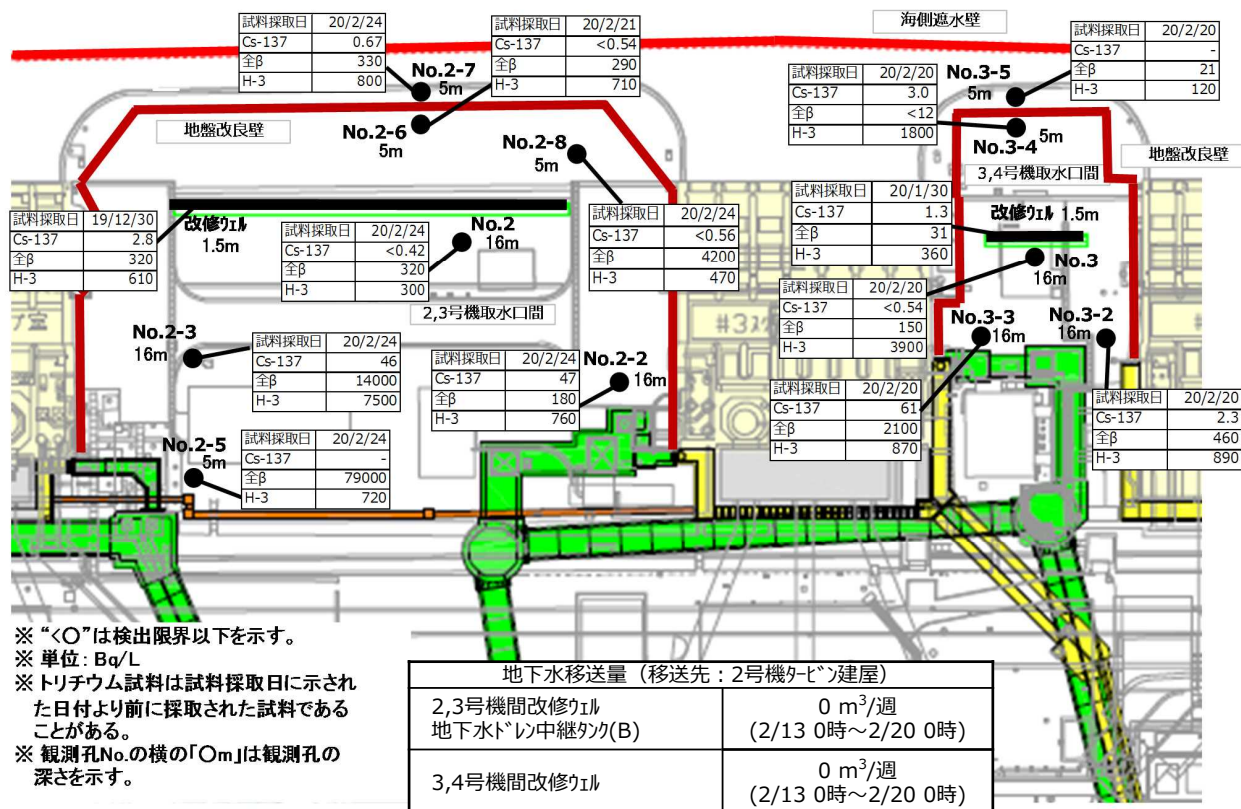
海側遮水壁

| 試料採取日 | 20/2/24 |
|---|---|
| Cs-137 | 0.67 |
| 全β | 330 |
| H-3 | 800 |

No.2-7
5m

| 試料採取日 | 20/2/21 |
|---|---|
| Cs-137 | <0.54 |
| 全β | 290 |
| H-3 | 710 |

| 試料採取日 | 20/2/20 |
|---|---|
| Cs-137 | - |
| 全β | 21 |
| H-3 | 120 |

No.3-5
5m

| 試料採取日 | 20/2/20 |
|---|---|
| Cs-137 | 3.0 |
| 全β | <12 |
| H-3 | 1800 |

No.3-4
5m

地盤改良壁

No.2-6
5m

No.2-8
5m

地盤改良壁

3,4号機取水口間

| 試料採取日 | 19/12/30 |
|---|---|
| Cs-137 | 2.8 |
| 全β | 320 |
| H-3 | 610 |

改修ｳｪﾙ
1.5m

| 試料採取日 | 20/2/24 |
|---|---|
| Cs-137 | <0.42 |
| 全β | 320 |
| H-3 | 300 |

No.2
16m

| 試料採取日 | 20/2/24 |
|---|---|
| Cs-137 | <0.56 |
| 全β | 4200 |
| H-3 | 470 |

| 試料採取日 | 20/1/30 |
|---|---|
| Cs-137 | 1.3 |
| 全β | 31 |
| H-3 | 360 |

改修ｳｪﾙ 1.5m

No.3
16m

| 試料採取日 | 20/2/20 |
|---|---|
| Cs-137 | <0.54 |
| 全β | 150 |
| H-3 | 3900 |

2,3号機取水口間

No.2-3
16m

| 試料採取日 | 20/2/24 |
|---|---|
| Cs-137 | 46 |
| 全β | 14000 |
| H-3 | 7500 |

| 試料採取日 | 20/2/24 |
|---|---|
| Cs-137 | 47 |
| 全β | 180 |
| H-3 | 760 |

No.2-2
16m

No.3-3
16m

No.3-2
16m

| 試料採取日 | 20/2/20 |
|---|---|
| Cs-137 | 61 |
| 全β | 2100 |
| H-3 | 870 |

| 試料採取日 | 20/2/20 |
|---|---|
| Cs-137 | 2.3 |
| 全β | 460 |
| H-3 | 890 |

No.2-5
5m

| 試料採取日 | 20/2/24 |
|---|---|
| Cs-137 | - |
| 全β | 79000 |
| H-3 | 720 |

※ "<○"は検出限界以下を示す。
※ 単位：Bq/L
※ トリチウム試料は試料採取日に示された日付より前に採取された試料であることがある。
※ 観測孔No.の横の「○m」は観測孔の深さを示す。

| 地下水移送量（移送先：2号機ﾀｰﾋﾞﾝ建屋） | |
|---|---|
| 2,3号機間改修ｳｪﾙ 地下水ﾄﾞﾚﾝ中継ﾀﾝｸ(B) | 0 $m^3$/週 (2/13 0時～2/20 0時) |
| 3,4号機間改修ｳｪﾙ | 0 $m^3$/週 (2/13 0時～2/20 0時) |